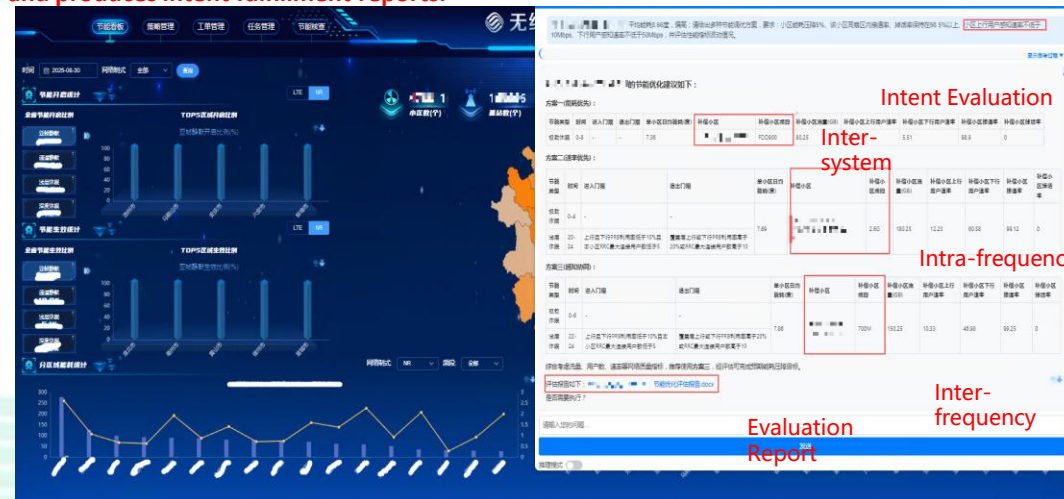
and produces intent fulfillment reports.

节能看板 策略管理 工单管理 任务管理 节能核查

时间 2025-06-30 网络制式 全部 查询

节能开启统计

LTE NR

全省节能开启比例

TOP5区域开启统计

1
小区数(个)

1
基站数(个)

节能生效统计

LTE NR

全省节能生效比例

TOP5区域生效统计

节能效果统计

网络制式 NR 场景 全部

Intent Evaluation

Inter-system

Intra-frequency

Inter-frequency

Evaluation Report

方案一(覆盖优先):

方案二(速率优先):

方案三(感知保障):

| 节能类型 | 时间 | 进入门限 | 退出门限 | 单小区日均能耗(度) | 补偿小区 | 补偿小区频段 | 补偿小区流量(GB) | 补偿小区上行用户速率 | 补偿小区下行用户速率 | 补偿小区接通率 | 补偿小区掉话率 |
|---|---|---|---|---|---|---|---|---|---|---|---|
| 载波关断 | 0-8 | - | - | 7.36 | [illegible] | FDD900 | 60.25 | - | 5.51 | 99.9 | 0 |

| 节能类型 | 时间 | 进入门限 | 退出门限 | 单小区日均能耗(度) | 补偿小区 | 补偿小区频段 | 补偿小区流量(GB) | 补偿小区上行用户速率 | 补偿小区下行用户速率 | 补偿小区接通率 | 补偿小区掉话率 |
|---|---|---|---|---|---|---|---|---|---|---|---|
| 载波关断 | 0-8 | - | - | 7.69 | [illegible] | 2.6G | 160.25 | 12.23 | 60.58 | 99.12 | 0 |
| 深度休眠 | 22-24 | 上行流量不低于PRB利用率低于10%且本小区RRC最大连接用户数低于5 | 覆盖层上行低于PRB利用率高于20%或RRC最大连接用户数高于10 | | | | | | | | |

| 节能类型 | 时间 | 进入门限 | 退出门限 | 单小区日均能耗(度) | 补偿小区 | 补偿小区频段 | 补偿小区流量(GB) | 补偿小区上行用户速率 | 补偿小区下行用户速率 | 补偿小区接通率 | 补偿小区掉话率 |
|---|---|---|---|---|---|---|---|---|---|---|---|
| 载波关断 | 0-8 | - | - | 7.86 | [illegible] | 700M | 150.25 | 10.33 | 46.98 | 99.25 | 0 |
| 深度休眠 | 22-24 | 上行流量不低于PRB利用率低于10%且本小区RRC最大连接用户数低于5 | 覆盖层上行低于PRB利用率高于20%或RRC最大连接用户数高于10 | | | | | | | | |

评估报告如下: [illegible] 节能优化评估报告.docx

是否需要执行?

请输入您的问题...

发送